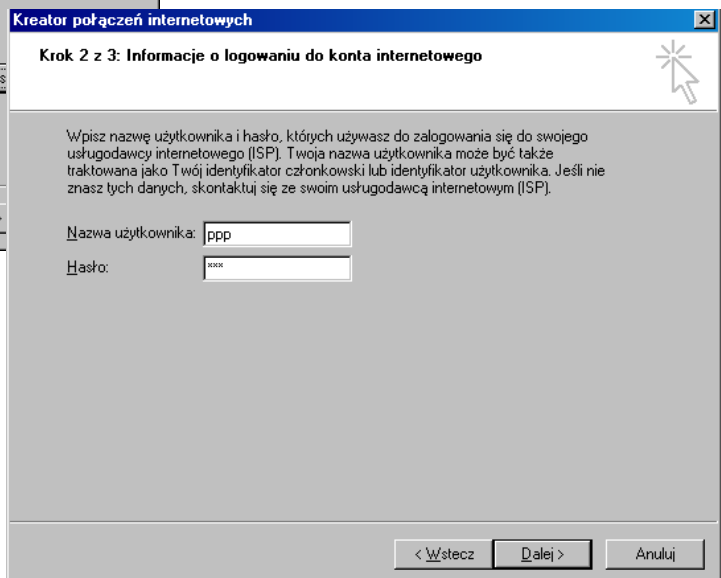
Kreator połączeń internetowych

Krok 2 z 3: Informacje o logowaniu do konta internetowego

Wpisz nazwę użytkownika i hasło, których używasz do zalogowania się do swojego usługodawcy internetowego (ISP). Twoja nazwa użytkownika może być także traktowana jako Twój identyfikator członkowski lub identyfikator użytkownika. Jeśli nie znasz tych danych, skontaktuj się ze swoim usługodawcą internetowym (ISP).

Nazwa użytkownika: ppp

Hasło: ***

< Wstecz   Dalej >   Anuluj